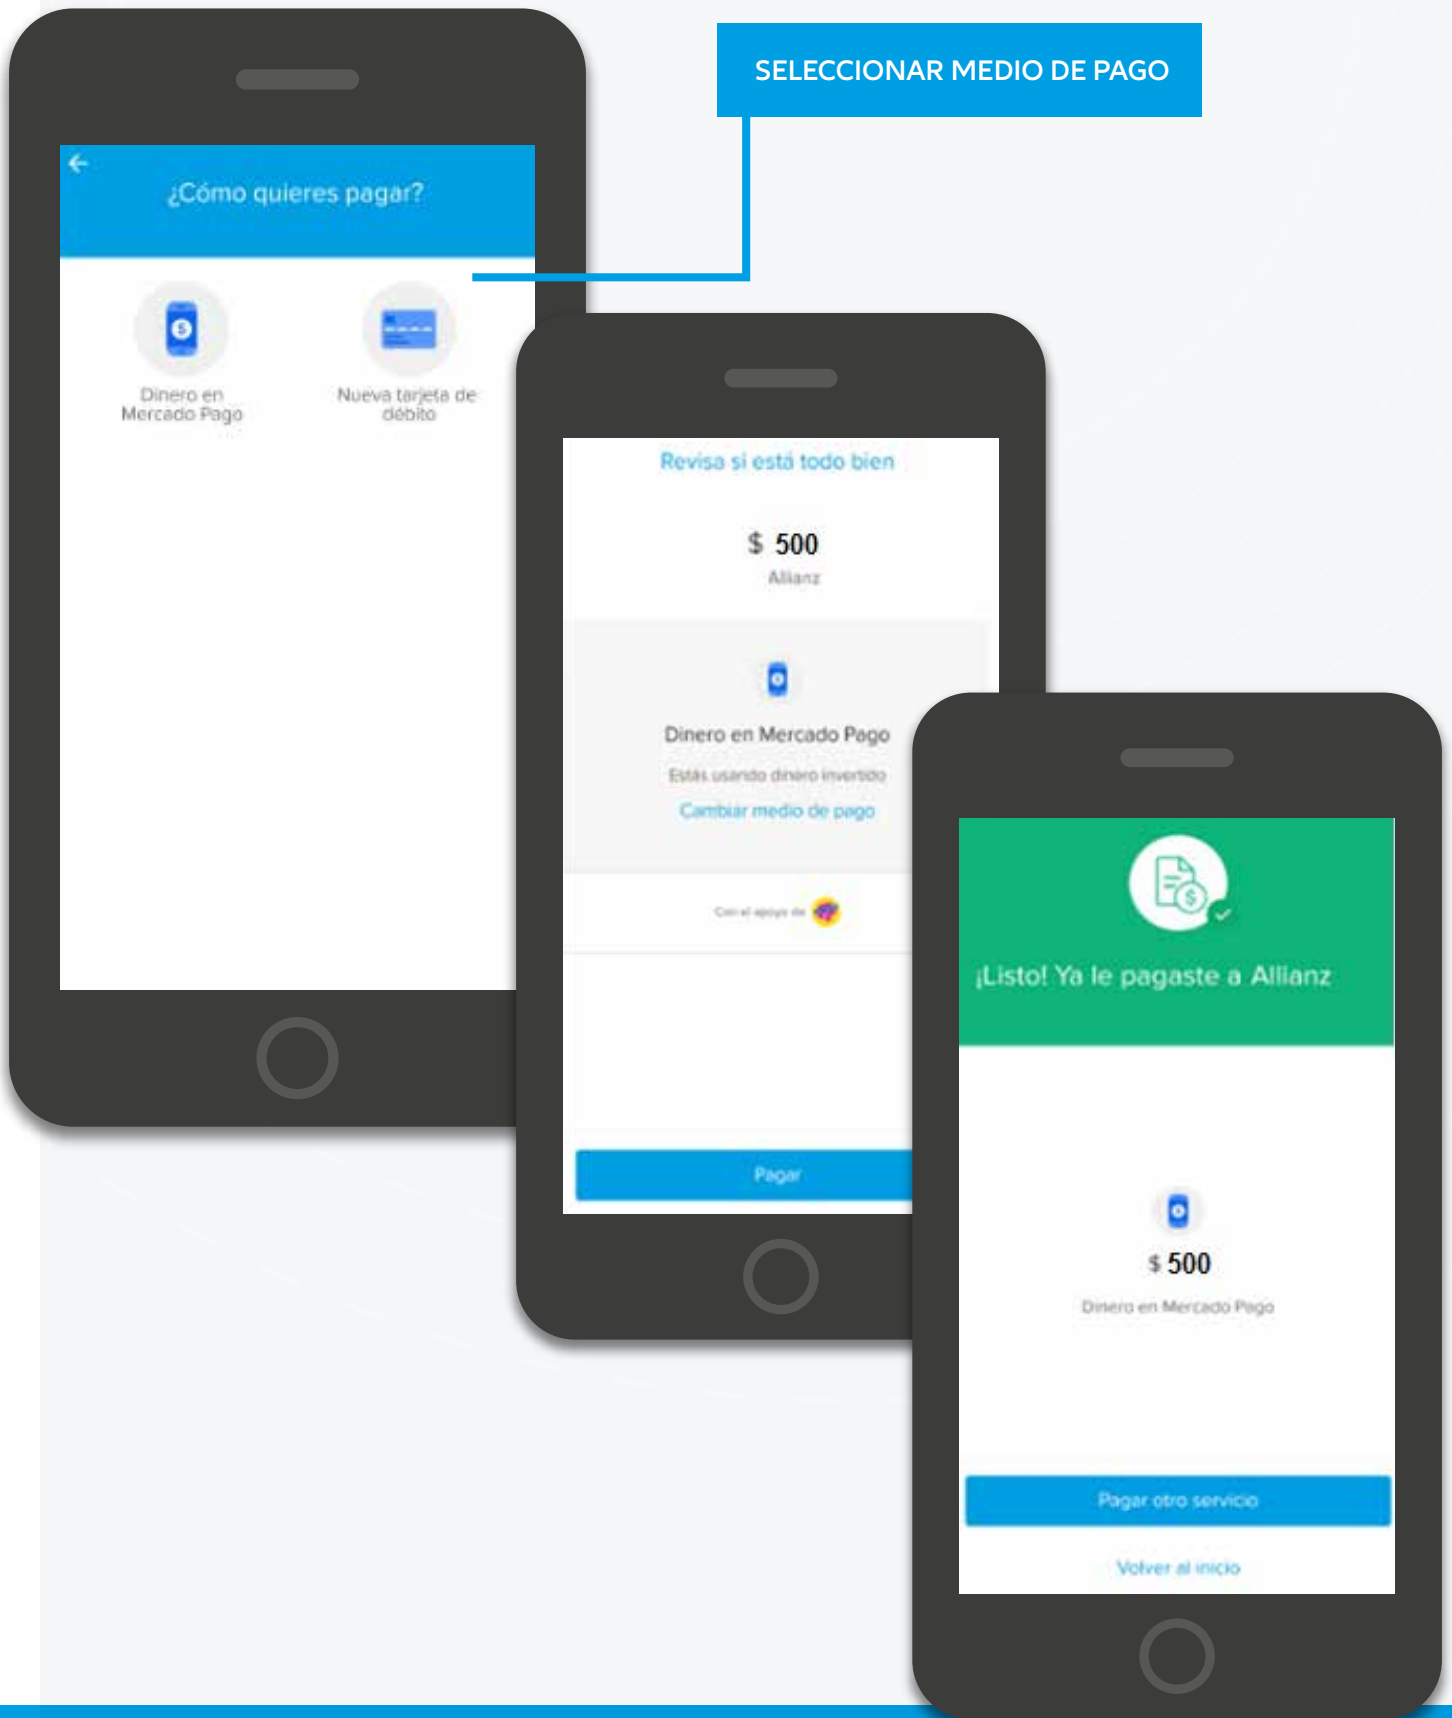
SELECCIONAR MEDIO DE PAGO

¿Cómo quieres pagar?

Dinero en Mercado Pago

Nueva tarjeta de débito

Revisa si está todo bien

$ 500

Allianz

Dinero en Mercado Pago

Estás usando dinero invertido

Cambiar medio de pago

Con el apoyo de

Pagar

¡Listo! Ya le pagaste a Allianz

$ 500

Dinero en Mercado Pago

Pagar otro servicio

Volver al inicio